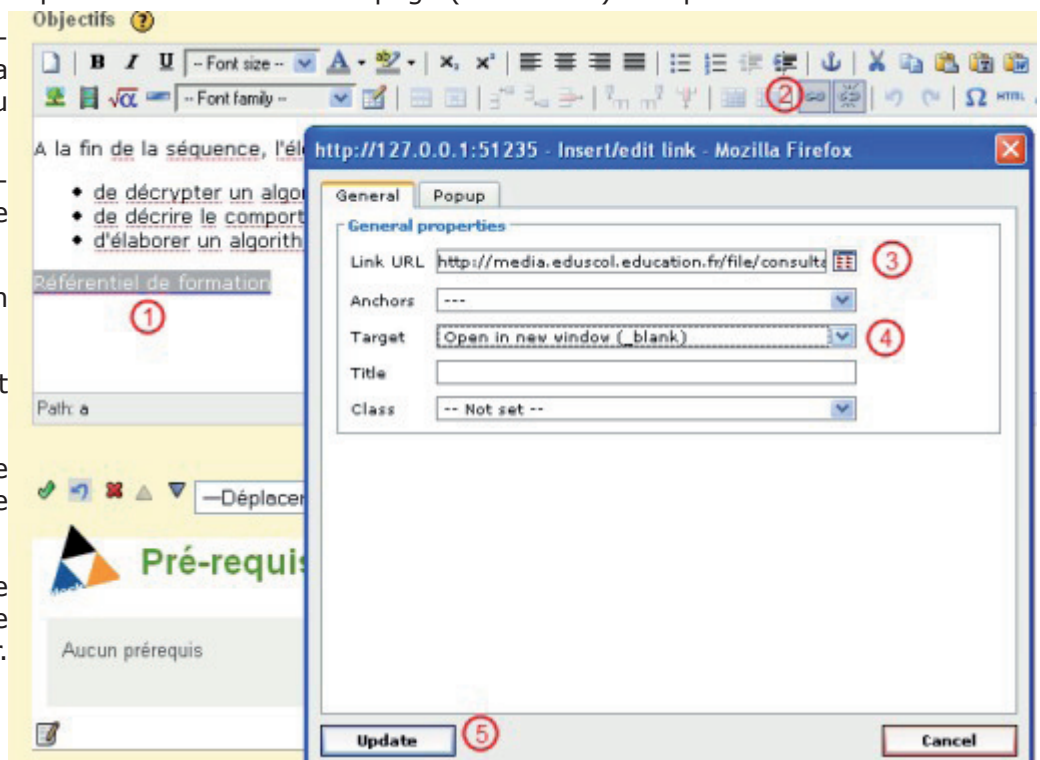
Objectifs ?

-- Font size -- A
-- Font family --
HTML

2

A la fin de la séquence, l'él

• de décrypter un algor
• de décrire le comport
• d'élaborer un algorith

Référentiel de formation

1

Path: a

—Déplacer

Pré-requis

Aucun prérequis

http://127.0.0.1:51235 - Insert/edit link - Mozilla Firefox

General | Popup

General properties

Link URL | http://media.eduscol.education.fr/file/consulta | 3

Anchors | ---

Target | Open in new window (_blank) | 4

Title |

Class | -- Not set --

Update | 5

Cancel